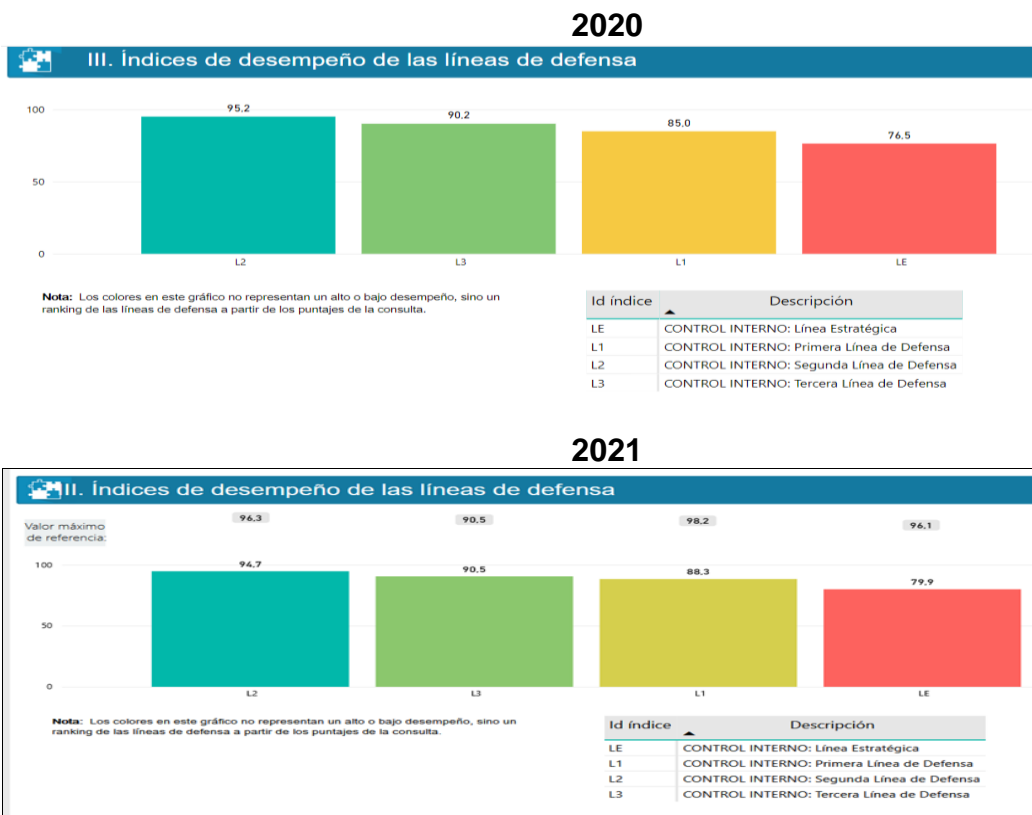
2020

III. Índices de desempeño de las líneas de defensa

100
50
0

95.2
90.2
85.0
76.5

L2
L3
L1
LE

**Nota:** Los colores en este gráfico no representan un alto o bajo desempeño, sino un ranking de las líneas de defensa a partir de los puntajes de la consulta.

| Id índice | Descripción |
|---|---|
| LE | CONTROL INTERNO: Línea Estratégica |
| L1 | CONTROL INTERNO: Primera Línea de Defensa |
| L2 | CONTROL INTERNO: Segunda Línea de Defensa |
| L3 | CONTROL INTERNO: Tercera Línea de Defensa |

2021

II. Índices de desempeño de las líneas de defensa

Valor máximo de referencia:

96.3
90.5
98.2
96.1

100
50
0

94.7
90.5
88.3
79.9

L2
L3
L1
LE

**Nota:** Los colores en este gráfico no representan un alto o bajo desempeño, sino un ranking de las líneas de defensa a partir de los puntajes de la consulta.

| Id índice | Descripción |
|---|---|
| LE | CONTROL INTERNO: Línea Estratégica |
| L1 | CONTROL INTERNO: Primera Línea de Defensa |
| L2 | CONTROL INTERNO: Segunda Línea de Defensa |
| L3 | CONTROL INTERNO: Tercera Línea de Defensa |